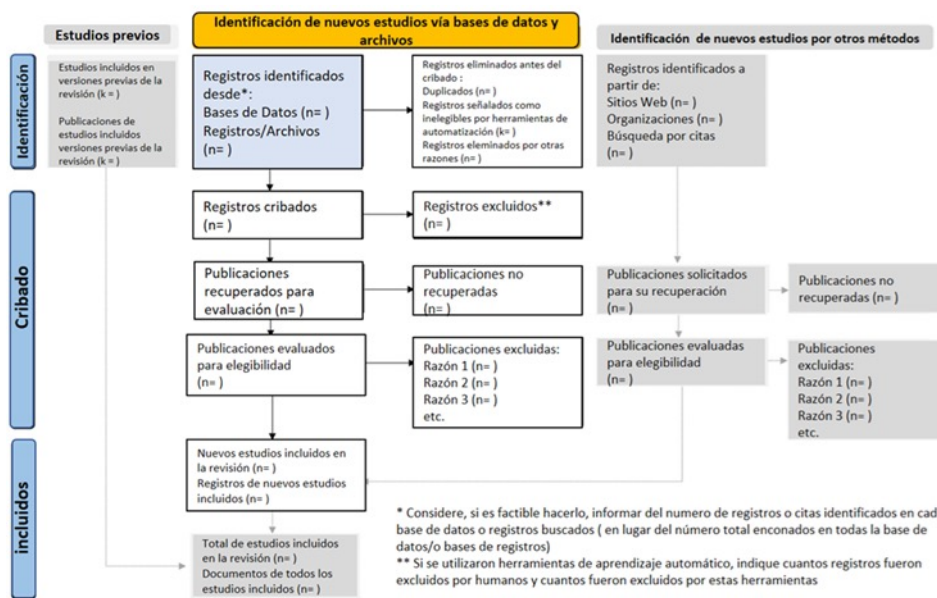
Estudios previos

Identificación de nuevos estudios vía bases de datos y archivos

Identificación de nuevos estudios por otros métodos

Identificación

Estudios incluidos en versiones previas de la revisión (k = )

Publicaciones de estudios incluidos versiones previas de la revisión (k = )

Registros identificados desde*:
Bases de Datos (n= )
Registros/Archivos (n= )

Registros eliminados antes del cribado :
Duplicados (n= )
Registros señalados como inelegibles por herramientas de automatización (k= )
Registros eleminados por otras razones (n= )

Registros identificados a partir de:
Sitios Web (n= )
Organizaciones (n= )
Búsqueda por citas (n= )

Cribado

Registros cribados (n= )

Registros excluidos** (n= )

Publicaciones recuperados para evaluación (n= )

Publicaciones no recuperadas (n= )

Publicaciones solicitados para su recuperación (n= )

Publicaciones no recuperadas (n= )

Publicaciones evaluados para elegibilidad (n= )

Publicaciones excluidas:
Razón 1 (n= )
Razón 2 (n= )
Razón 3 (n= )
etc.

Publicaciones evaluadas para elegibilidad (n= )

Publicaciones excluidas:
Razón 1 (n= )
Razón 2 (n= )
Razón 3 (n= )
etc.

incluidos

Nuevos estudios incluidos en la revisión (n= )
Registros de nuevos estudios incluidos (n= )

Total de estudios incluidos en la revisión (n= )
Documentos de todos los estudios incluidos (n= )

* Considere, si es factible hacerlo, informar del numero de registros o citas identificados en cad base de datos o registros buscados ( en lugar del número total enconados en todas la base de datos/o bases de registros)
** Si se utilizaron herramientas de aprendizaje automático, indique cuantos registros fueron excluidos por humanos y cuantos fueron excluidos por estas herramientas